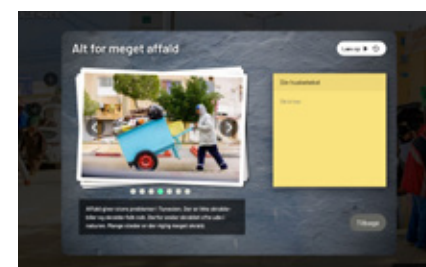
Alt for meget affald

Læs op

Din huskeseddel

Affald giver store problemer i Tunesien. Der er ikke skraldespande nok til al det affald folk smider. Derfor ender skraldet i naturen. Mange steder er der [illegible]

Tilbage